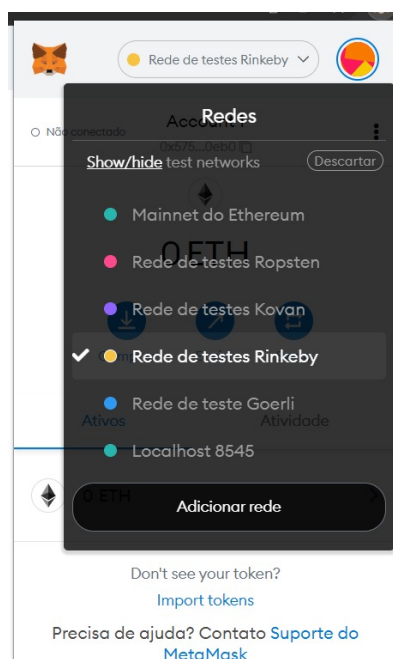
Rede de testes Rinkeby

Não conectado

Account 1

0x575...0eb0

Redes

Show/hide test networks

Descartar

Mainnet do Ethereum

Rede de testes Ropsten

Rede de testes Kovan

Rede de testes Rinkeby

Rede de teste Goerli

Localhost 8545

0 ETH

Ativos

Atividade

0 ETH

Adicionar rede

Don't see your token?

Import tokens

Precisa de ajuda? Contato Suporte do MetaMask